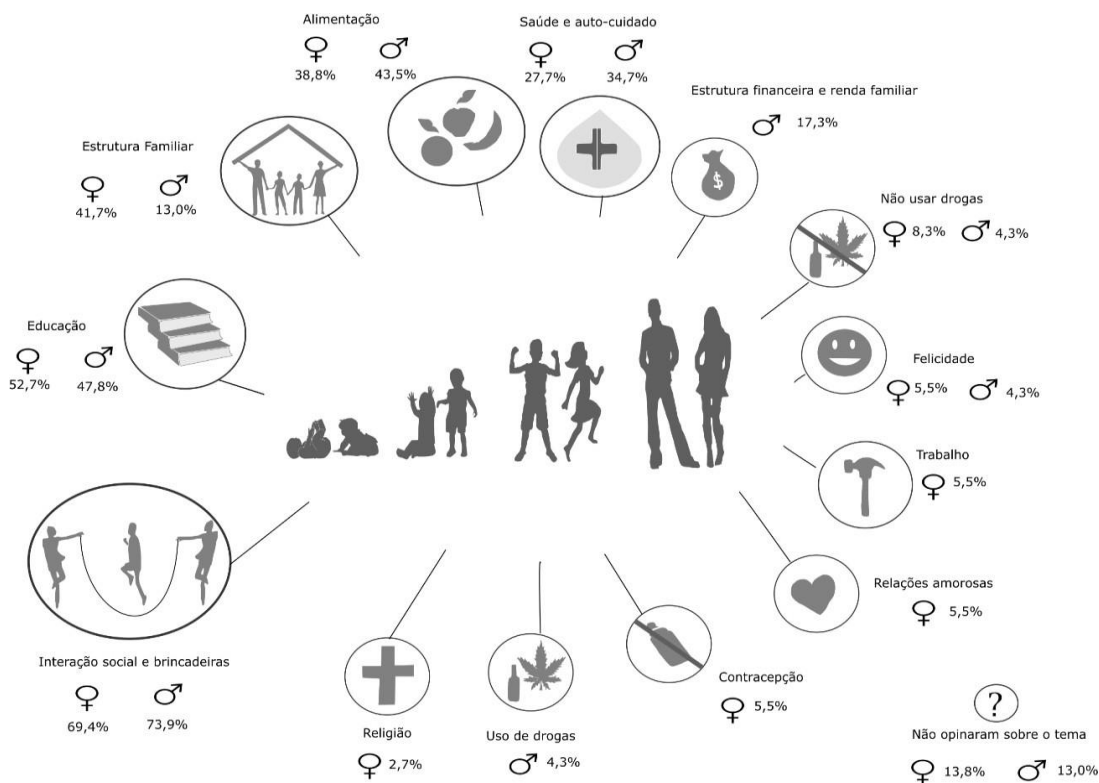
Alimentação
♀ 38,8% ♂ 43,5%

Saúde e auto-cuidado
♀ 27,7% ♂ 34,7%

Estrutura financeira e renda familiar
♂ 17,3%

Estrutura Familiar
♀ 41,7% ♂ 13,0%

$

Não usar drogas
♀ 8,3% ♂ 4,3%

Educação
♀ 52,7% ♂ 47,8%

Felicidade
♀ 5,5% ♂ 4,3%

Trabalho
♀ 5,5%

Relações amorosas
♀ 5,5%

Interação social e brincadeiras
♀ 69,4% ♂ 73,9%

Religião
♀ 2,7%

Uso de drogas
♂ 4,3%

Contracepção
♀ 5,5%

?
Não opinaram sobre o tema
♀ 13,8% ♂ 13,0%